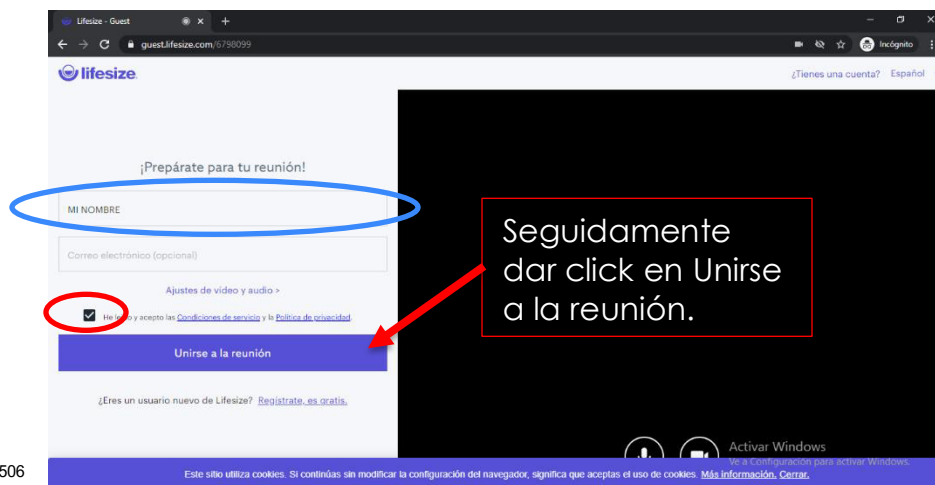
Lifesize - Guest

guest.lifesize.com/6798099

Incógnito

lifesize

¿Tienes una cuenta? Español

¡Prepárate para tu reunión!

MI NOMBRE

Correo electrónico (opcional)

Ajustes de video y audio >

He le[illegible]o y acepto las Condiciones de servicio y la Política de privacidad.

Unirse a la reunión

¿Eres un usuario nuevo de Lifesize? Regístrate, es gratis.

Seguidamente dar click en Unirse a la reunión.

Activar Windows
Ve a Configuración para activar Windows.

506

Este sitio utiliza cookies. Si continúas sin modificar la configuración del navegador, significa que aceptas el uso de cookies. Más información. Cerrar.